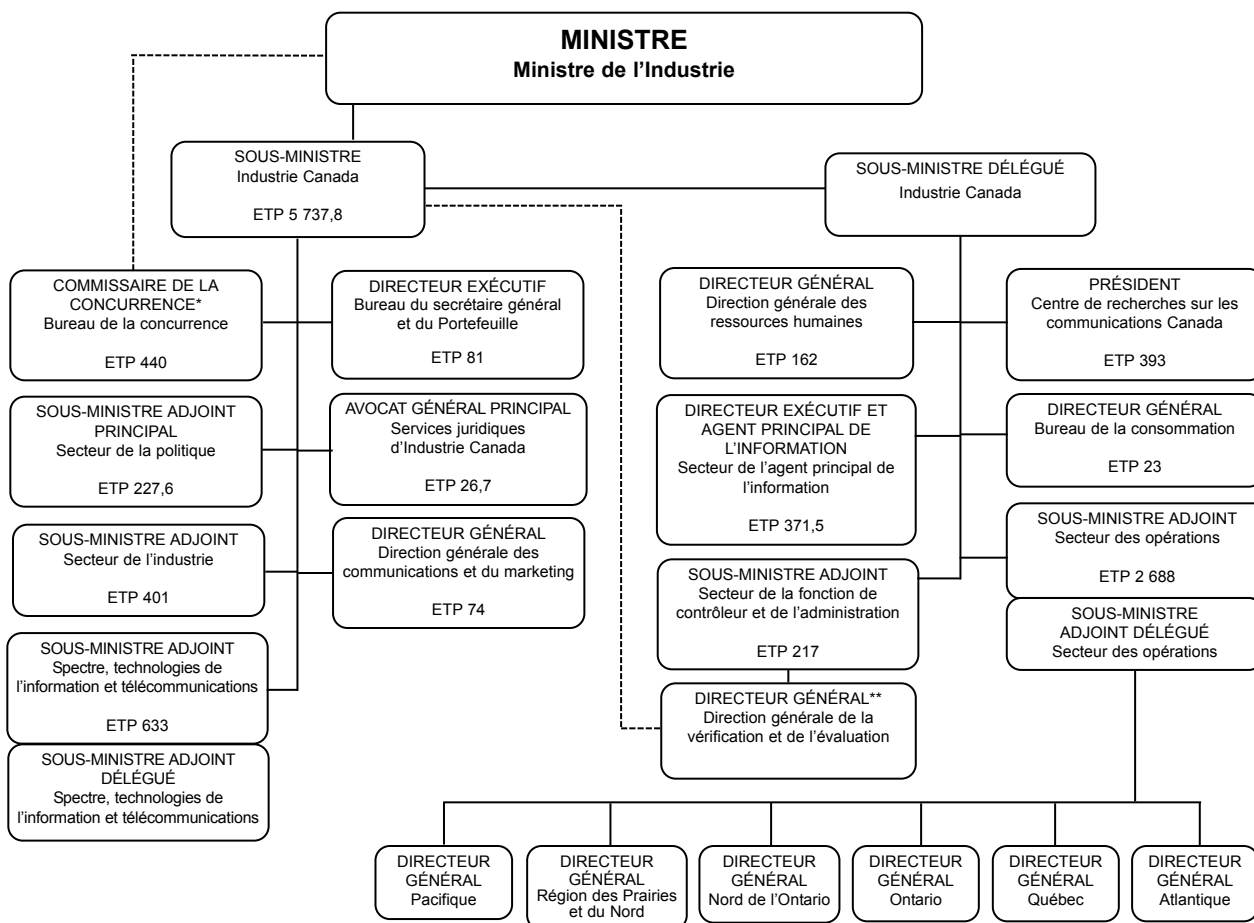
MINISTRE
Ministre de l'Industrie

SOUS-MINISTRE
Industrie Canada

ETP 5 737,8

SOUS-MINISTRE DÉLÉGUÉ
Industrie Canada

COMMISSAIRE DE LA CONCURRENCE*
Bureau de la concurrence

ETP 440

DIRECTEUR EXÉCUTIF
Bureau du secrétaire général et du Portefeuille

ETP 81

SOUS-MINISTRE ADJOINT PRINCIPAL
Secteur de la politique

ETP 227,6

AVOCAT GÉNÉRAL PRINCIPAL
Services juridiques d'Industrie Canada

ETP 26,7

SOUS-MINISTRE ADJOINT
Secteur de l'industrie

ETP 401

DIRECTEUR GÉNÉRAL
Direction générale des communications et du marketing

ETP 74

SOUS-MINISTRE ADJOINT
Spectre, technologies de l'information et télécommunications

ETP 633

SOUS-MINISTRE ADJOINT DÉLÉGUÉ
Spectre, technologies de l'information et télécommunications

DIRECTEUR GÉNÉRAL
Direction générale des ressources humaines

ETP 162

PRÉSIDENT
Centre de recherches sur les communications Canada

ETP 393

DIRECTEUR EXÉCUTIF ET AGENT PRINCIPAL DE L'INFORMATION
Secteur de l'agent principal de l'information

ETP 371,5

DIRECTEUR GÉNÉRAL
Bureau de la consommation

ETP 23

SOUS-MINISTRE ADJOINT
Secteur des opérations

ETP 2 688

SOUS-MINISTRE ADJOINT
Secteur de la fonction de contrôleur et de l'administration

ETP 217

SOUS-MINISTRE ADJOINT DÉLÉGUÉ
Secteur des opérations

DIRECTEUR GÉNÉRAL**
Direction générale de la vérification et de l'évaluation

DIRECTEUR GÉNÉRAL
Pacifique

DIRECTEUR GÉNÉRAL
Région des Prairies et du Nord

DIRECTEUR GÉNÉRAL
Nord de l'Ontario

DIRECTEUR GÉNÉRAL
Ontario

DIRECTEUR GÉNÉRAL
Québec

DIRECTEUR GÉNÉRAL
Atlantique